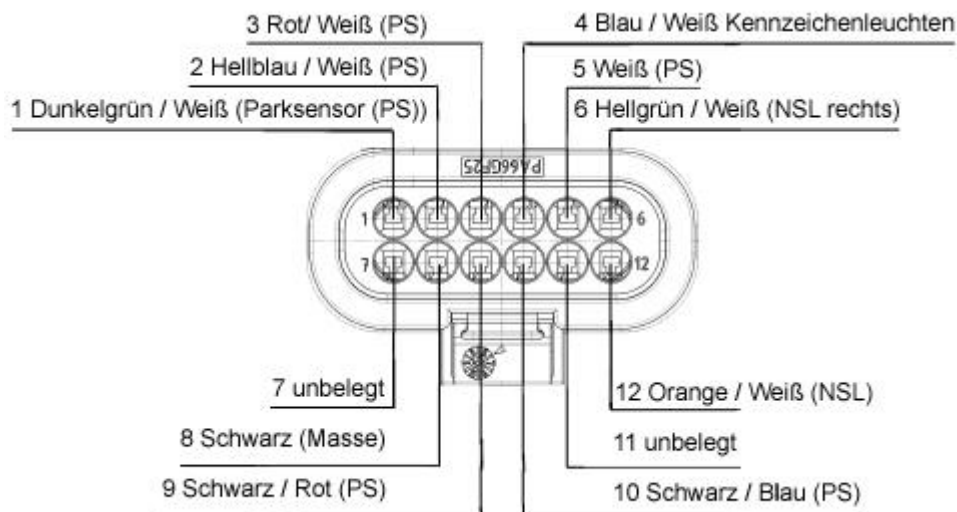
3 Rot/ Weiß (PS)

4 Blau / Weiß Kennzeichenleuchten

2 Hellblau / Weiß (PS)

5 Weiß (PS)

1 Dunkelgrün / Weiß (Parksensor (PS))

6 Hellgrün / Weiß (NSL rechts)

PA66GF25

1

6

7

12

7 unbelegt

12 Orange / Weiß (NSL)

8 Schwarz (Masse)

11 unbelegt

9 Schwarz / Rot (PS)

10 Schwarz / Blau (PS)